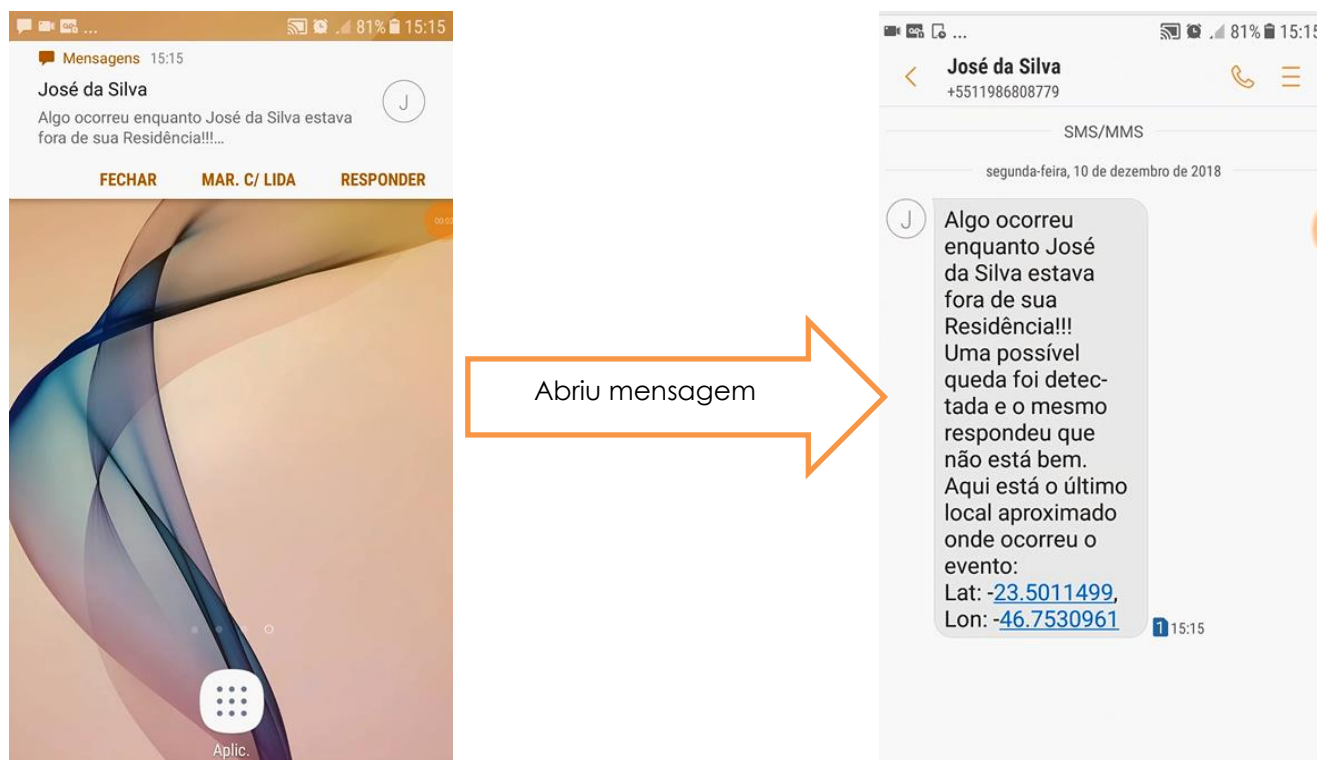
81% 15:15

Mensagens 15:15

José da Silva

J

Algo ocorreu enquanto José da Silva estava fora de sua Residência!!!...

FECHAR MAR. C/ LIDA RESPONDER

Aplic.

Abriu mensagem

81% 15:15

José da Silva
+5511986808779

SMS/MMS

segunda-feira, 10 de dezembro de 2018

J

Algo ocorreu enquanto José da Silva estava fora de sua Residência!!! Uma possível queda foi detectada e o mesmo respondeu que não está bem. Aqui está o último local aproximado onde ocorreu o evento: Lat: -23.5011499, Lon: -46.7530961

1 15:15